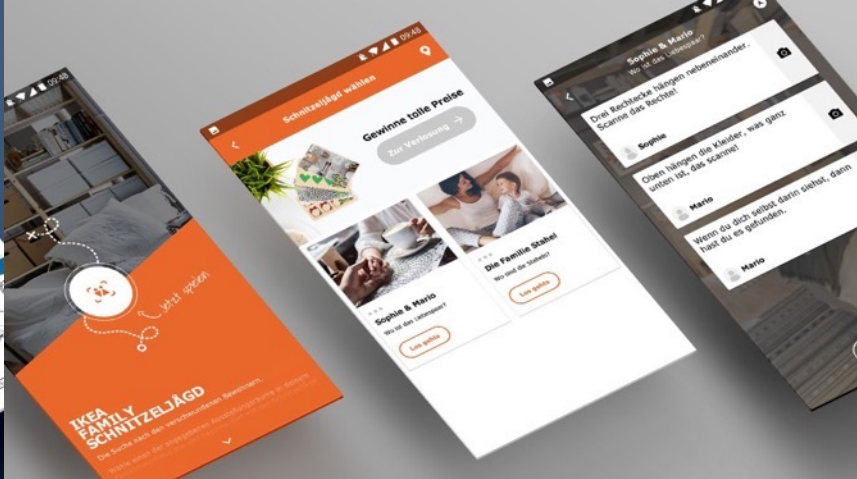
09:48

Jetzt spielen

IKEA FAMILY SCHNITZELJAGD

Die Suche nach den verschwundenen Bewohnern.

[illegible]

09:48

Schnitzeljagd wählen

Gewinne tolle Preise

Zur Verlosung →

Sophie & Mario

Wo ist das Liebespaar?

Los geht's

Die Familie Stahel

Wo sind die Stahels?

Los geht's

Sophie & Mario

Wo ist das Liebespaar?

Drei Rechtecke hängen nebeneinander. Scanne das Rechte!

Sophie

Oben hängen die Kleider, was ganz unten ist, das scanne!

Mario

Wenn du dich selbst darin siehst, dann hast du es gefunden.

Mario